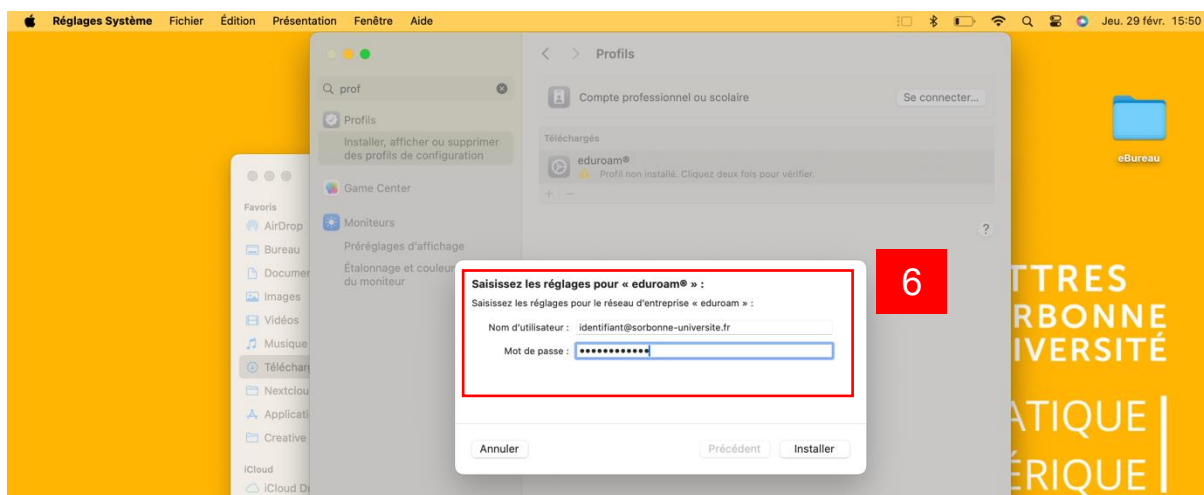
Réglages Système Fichier Édition Présentation Fenêtre Aide
Jeu. 29 févr. 15:50

prof
Profils
Installer, afficher ou supprimer des profils de configuration
Game Center
Moniteurs
Préréglages d'affichage
Étalonnage et couleur du moniteur

Profils
Compte professionnel ou scolaire
Se connecter...
Téléchargés
eduroam®
Profil non installé. Cliquez deux fois pour vérifier.
+ −
?

Favoris
AirDrop
Bureau
Documer
Images
Vidéos
Musique
Téléchar
Nextclou
Applicati
Creative
iCloud
iCloud D

eBureau

TTRES
RBONNE
IVERSITÉ
ATIQUE
ÉRIQUE

6

Saisissez les réglages pour « eduroam® » :
Saisissez les réglages pour le réseau d'entreprise « eduroam » :
Nom d'utilisateur : identifiant@sorbonne-universite.fr
Mot de passe : ••••••••••••
Annuler
Précédent
Installer